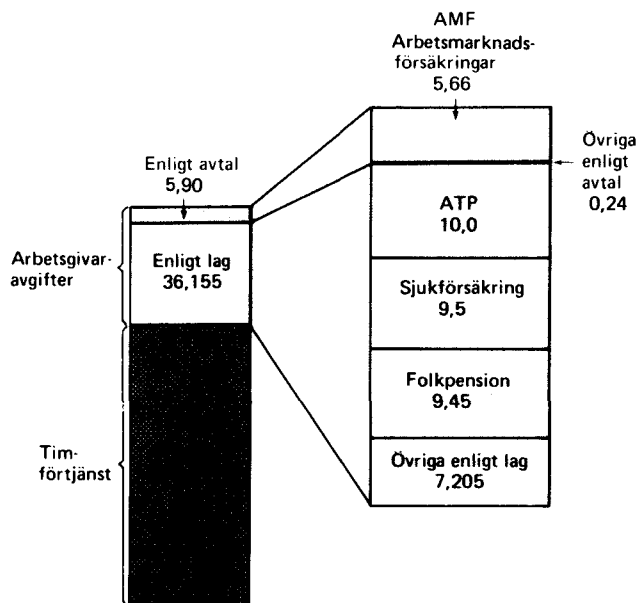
AMF
Arbetsmarknadsförsäkringar
5,66

Enligt avtal
5,90

Övriga enligt avtal
0,24

Arbetsgivaravgifter

Enligt lag
36,155

ATP
10,0

Sjukförsäkring
9,5

Folkpension
9,45

Övriga enligt lag
7,205

Timförtjänst